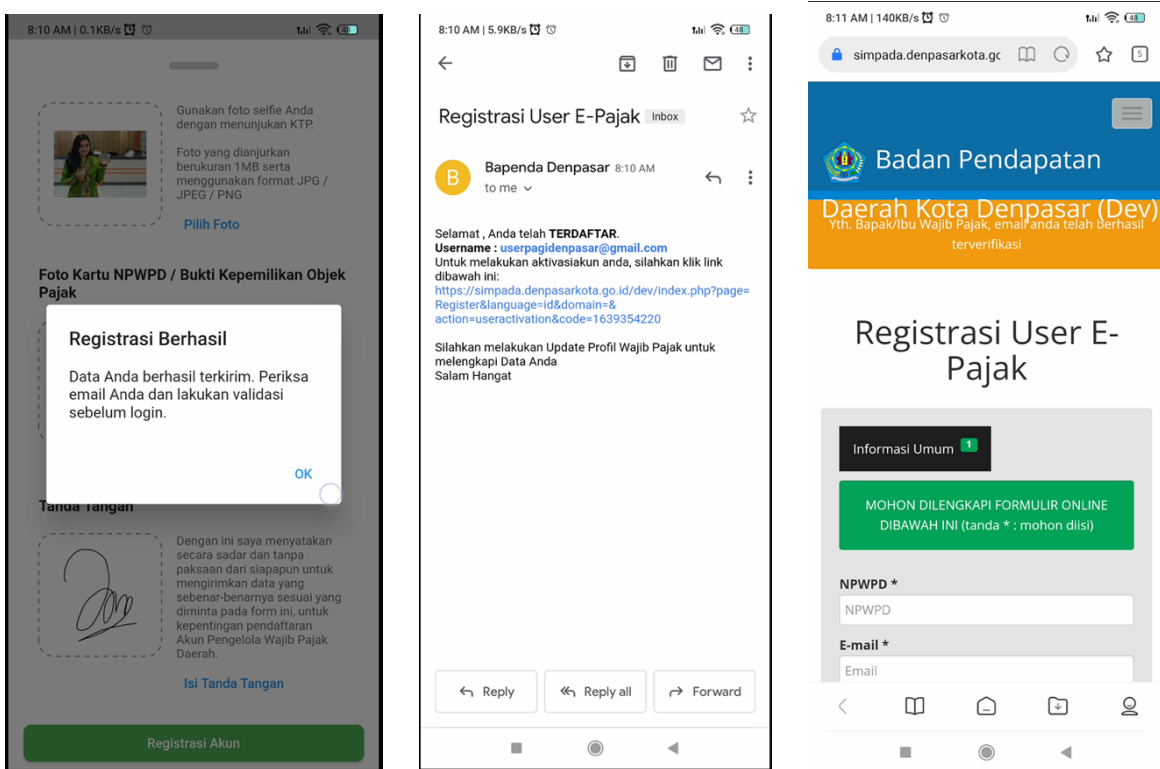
8:10 AM | 0.1KB/s

Gunakan foto selfie Anda dengan menunjukan KTP.

Foto yang dianjurkan berukuran 1MB serta menggunakan format JPG / JPEG / PNG

Pilih Foto

Foto Kartu NPWPD / Bukti Kepemilikan Objek Pajak

Registrasi Berhasil

Data Anda berhasil terkirim. Periksa email Anda dan lakukan validasi sebelum login.

OK

Tanda Tangan

Dengan ini saya menyatakan secara sadar dan tanpa paksaan dari siapapun untuk mengirimkan data yang sebenar-benarnya sesuai yang diminta pada form ini, untuk kepentingan pendaftaran Akun Pengelola Wajib Pajak Daerah.

Isi Tanda Tangan

Registrasi Akun

8:10 AM | 5.9KB/s

Registrasi User E-Pajak Inbox

B Bapenda Denpasar 8:10 AM
to me

Selamat , Anda telah **TERDAFTAR**.
**Username : userpagidenpasar@gmail.com**
Untuk melakukan aktivasiakun anda, silahkan klik link dibawah ini:
https://simpada.denpasarkota.go.id/dev/index.php?page=Register&language=id&domain=&action=useractivation&code=1639354220

Silahkan melakukan Update Profil Wajib Pajak untuk melengkapi Data Anda
Salam Hangat

Reply Reply all Forward

8:11 AM | 140KB/s

simpada.denpasarkota.gc 5

Badan Pendapatan Daerah Kota Denpasar (Dev)

Yth. Bapak/Ibu Wajib Pajak, email anda telah berhasil terverifikasi

Registrasi User E-Pajak

Informasi Umum 1

MOHON DILENGKAPI FORMULIR ONLINE DIBAWAH INI (tanda * : mohon diisi)

NPWPD *
NPWPD

E-mail *
Email